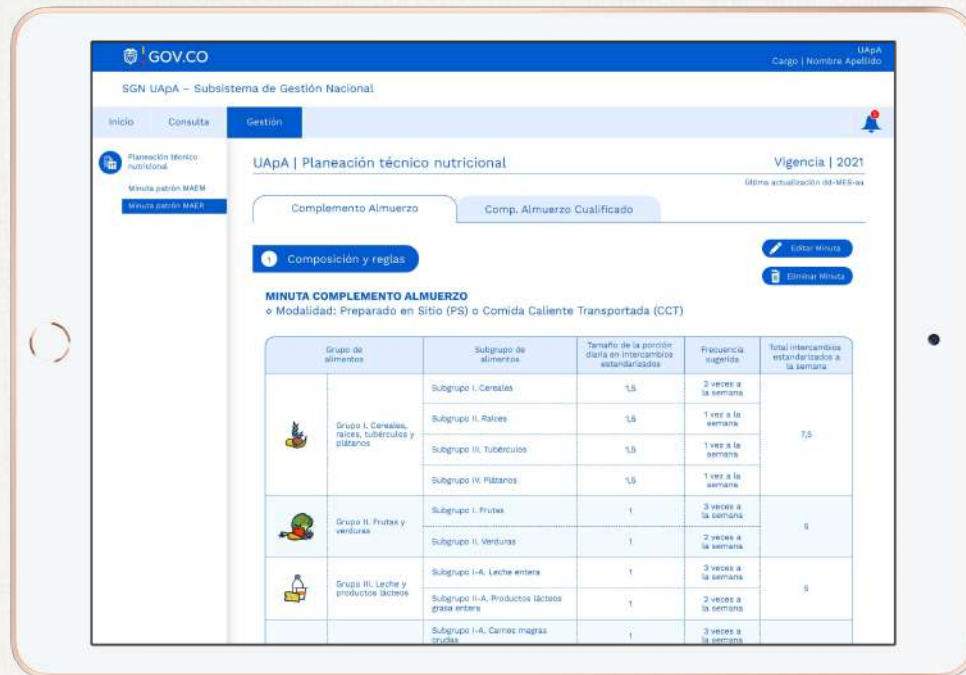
GOV.CO

UApA
Cargo | Nombre Apellido

SGN UApA – Subsistema de Gestión Nacional

Inicio Consulta Gestión

Planeación técnico nutricional

Minuta patrón MAEM

Minuta patrón MAER

UApA | Planeación técnico nutricional

Vigencia | 2021

Última actualización dd-MES-aa

Complemento Almuerzo

Comp. Almuerzo Cualificado

1 Composición y reglas

Editar Minuta

Eliminar Minuta

MINUTA COMPLEMENTO ALMUERZO
◦ Modalidad: Preparado en Sitio (PS) o Comida Caliente Transportada (CCT)

| Grupo de alimentos | Subgrupo de alimentos | Tamaño de la porción diaria en intercambios estandarizados | Frecuencia sugerida | Total intercambios estandarizados a la semana |
|---|---|---|---|---|
| Grupo I. Cereales, raíces, tubérculos y plátanos | Subgrupo I. Cereales | 1,5 | 2 veces a la semana | 7,5 |
| | Subgrupo II. Raíces | 1,5 | 1 vez a la semana | |
| | Subgrupo III. Tubérculos | 1,5 | 1 vez a la semana | |
| | Subgrupo IV. Plátanos | 1,5 | 1 vez a la semana | |
| Grupo II. Frutas y verduras | Subgrupo I. Frutas | 1 | 3 veces a la semana | 5 |
| | Subgrupo II. Verduras | 1 | 2 veces a la semana | |
| Grupo III. Leche y productos lácteos | Subgrupo I-A. Leche entera | 1 | 3 veces a la semana | 5 |
| | Subgrupo II-A. Productos lácteos grasa entera | 1 | 2 veces a la semana | |
| | Subgrupo I-A. Carnes magras crudas | 1 | 3 veces a la semana | |